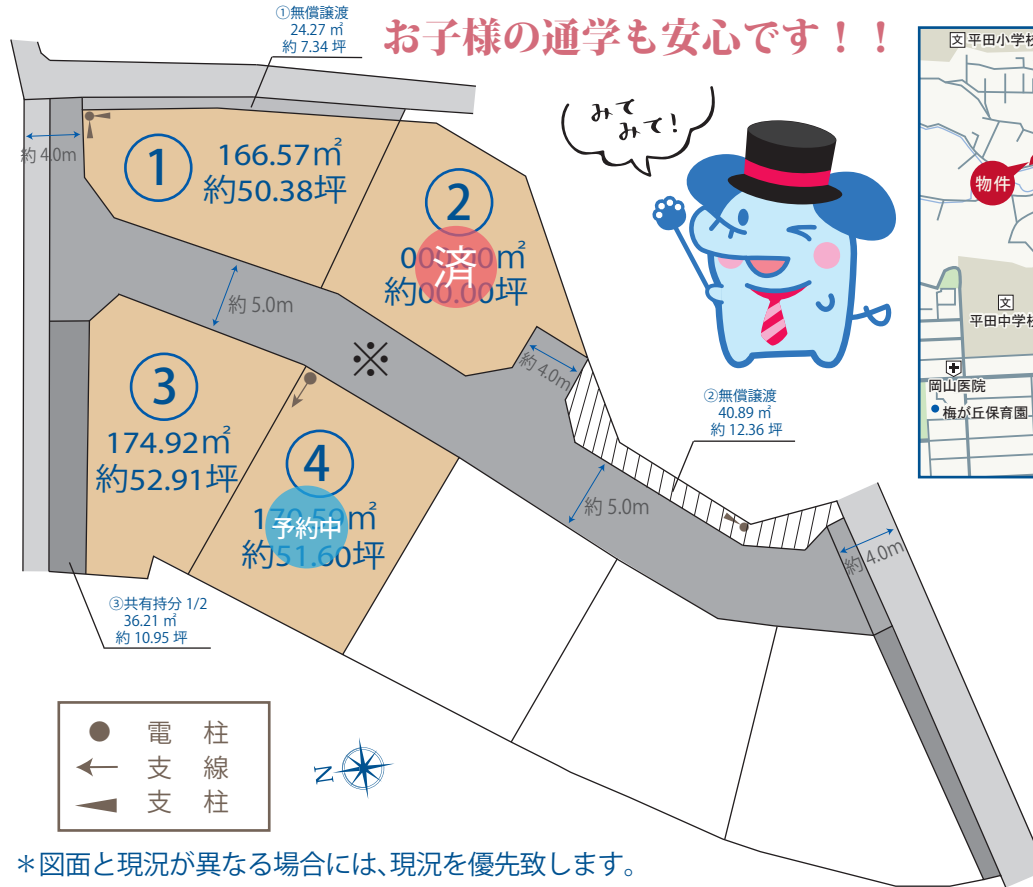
①無償譲渡
24.27 ㎡
約 7.34 坪

お子様の通学も安心です！！

文 平田小学校

みてみて！

約 4.0m

①
166.57㎡
約50.38坪

②
00.00㎡
約00.00坪
済

約 5.0m

※

約 4.0m

物件

文
平田中学校

岡山医院
梅が丘保育園

③
174.92㎡
約52.91坪

④
17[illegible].59㎡
約51.60坪
予約中

②無償譲渡
40.89 ㎡
約 12.36 坪

約 5.0m

約 4.0m

③共有持分 1/2
36.21 ㎡
約 10.95 坪

● 電柱
← 支線
◀ 支柱

N

＊図面と現況が異なる場合には、現況を優先致します。